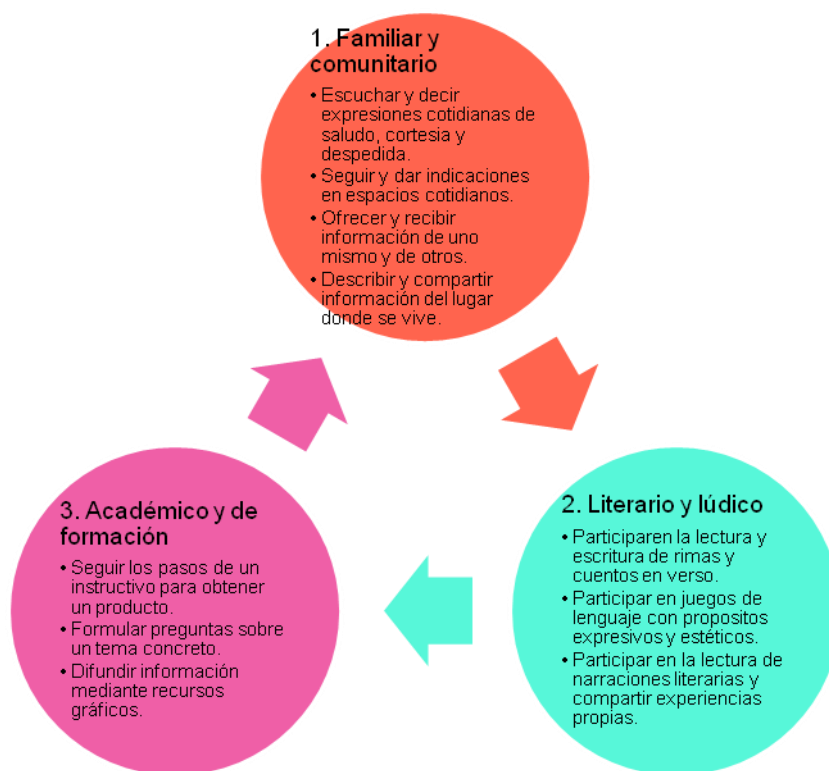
1. Familiar y comunitario

• Escuchar y decir expresiones cotidianas de saludo, cortesia y despedida.
• Seguir y dar indicaciones en espacios cotidianos.
• Ofrecer y recibir información de uno mismo y de otros.
• Describir y compartir información del lugar donde se vive.

2. Literario y lúdico

• Participaren la lectura y escritura de rimas y cuentos en verso.
• Participar en juegos de lenguaje con propositos expresivos y estéticos.
• Participar en la lectura de narraciones literarias y compartir experiencias propias.

3. Académico y de formación

• Seguir los pasos de un instructivo para obtener un producto.
• Formular preguntas sobre un tema concreto.
• Difundir información mediante recursos gráficos.